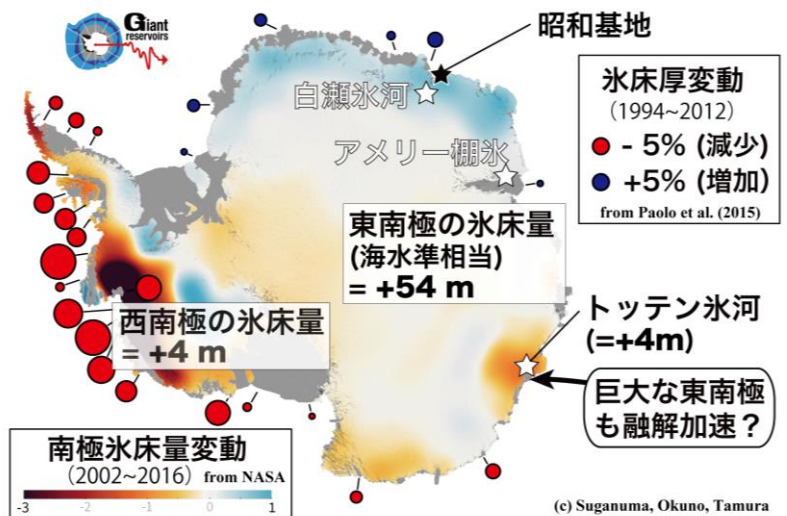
Giant reservoirs

昭和基地

白瀬氷河

アメリー棚氷

氷床厚変動
（1994~2012）
- 5% (減少)
+5% (増加)
from Paolo et al. (2015)

東南極の氷床量
(海水準相当)
= +54 m

西南極の氷床量
= +4 m

トッテン氷河
(=+4m)

巨大な東南極
も融解加速？

南極氷床量変動
（2002~2016） from NASA
-3 -2 -1 0 1

(c) Suganuma, Okuno, Tamura